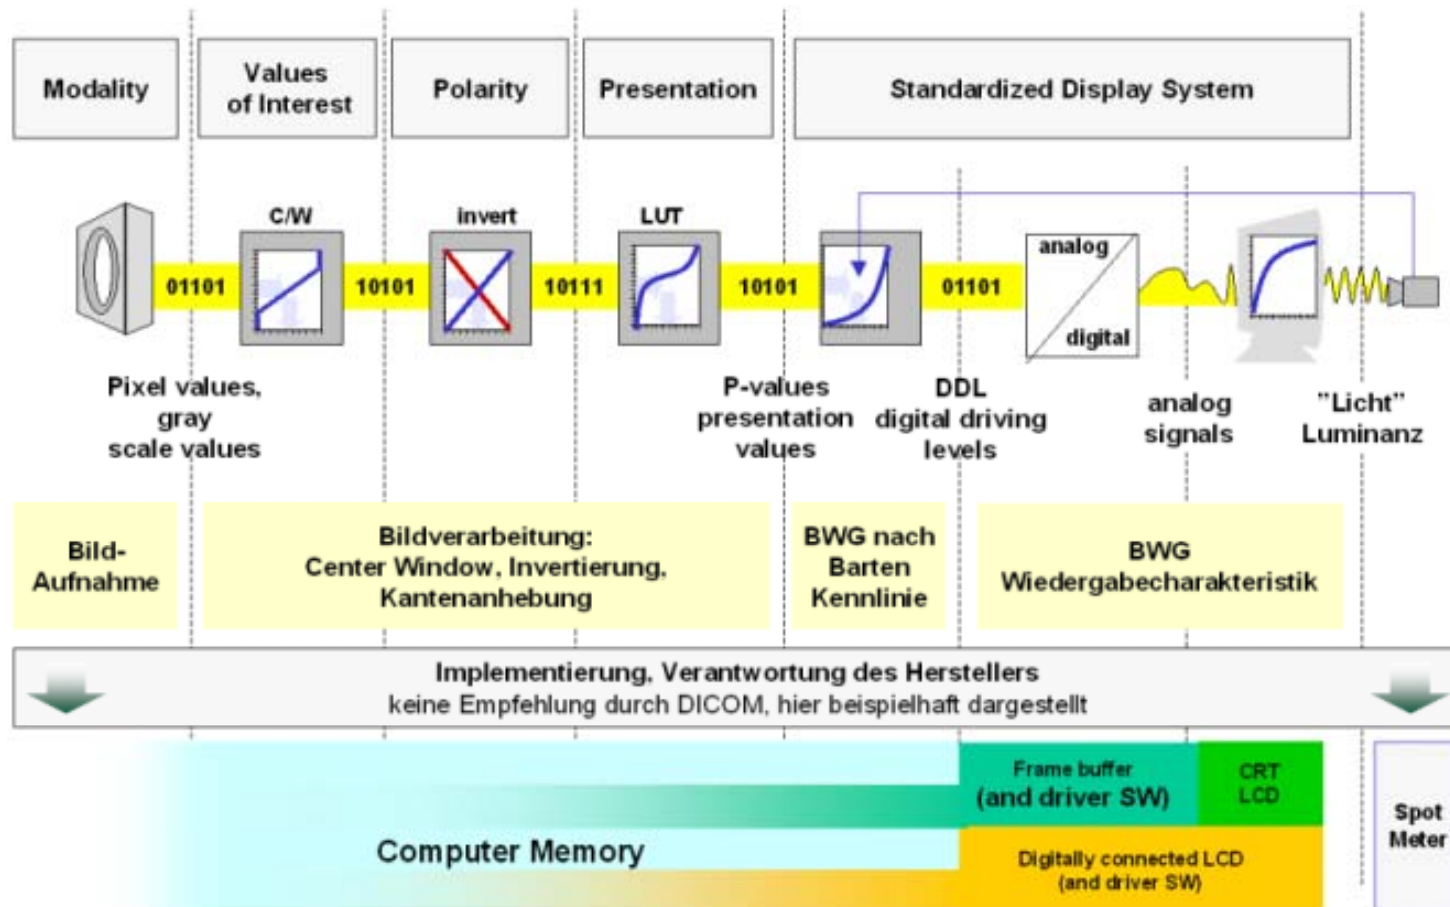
Modality

Values of Interest

Polarity

Presentation

Standardized Display System

C/W

invert

LUT

01101

10101

10111

10101

01101

analog

digital

Pixel values, gray scale values

P-values presentation values

DDL digital driving levels

analog signals

"Licht" Luminanz

Bild-Aufnahme

Bildverarbeitung: Center Window, Invertierung, Kantenanhebung

BWG nach Barten Kennlinie

BWG Wiedergabecharakteristik

Implementierung, Verantwortung des Herstellers
keine Empfehlung durch DICOM, hier beispielhaft dargestellt

Frame buffer (and driver SW)

CRT LCD

Computer Memory

Digitally connected LCD (and driver SW)

Spot Meter